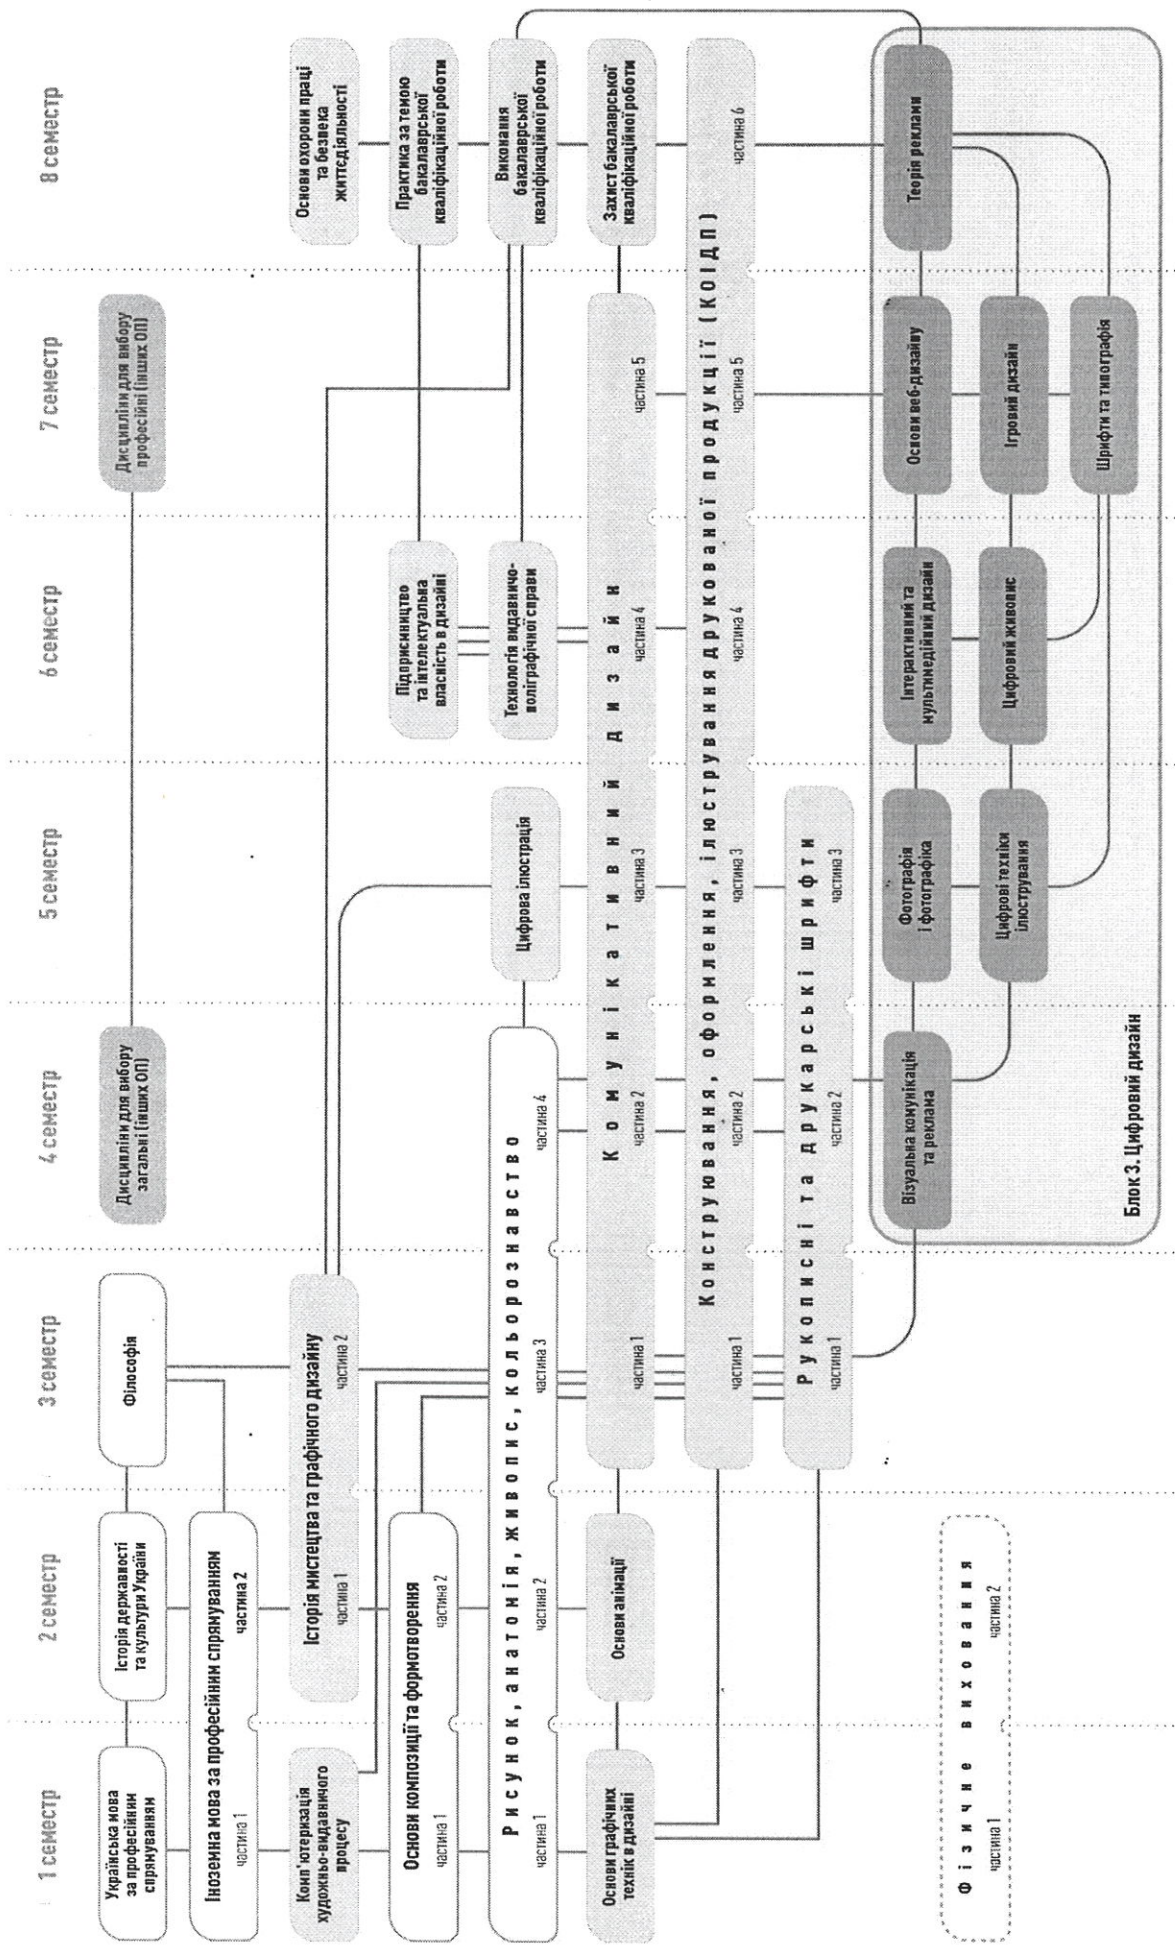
1 семестр

2 семестр

3 семестр

4 семестр

5 семестр

6 семестр

7 семестр

8 семестр

Українська мова за професійним спрямуванням

Історія державності та культури України

Філософія

Дисципліни для вибору загальні (інших ОП)

Дисципліни для вибору професійні (інших ОП)

Основи охорони праці та безпеки життєдіяльності

Іноземна мова за професійним спрямуванням частина 1 частина 2

Практика за темою бакалаврської кваліфікаційної роботи

Підприємництво та інтелектуальна власність в дизайні

Комп'ютеризація художньо-видавничого процесу

Історія мистецтва та графічного дизайну частина 1 частина 2

Технологія видавничо-поліграфічної справи

Виконання бакалаврської кваліфікаційної роботи

Основи композиції та формотворення частина 1 частина 2

Цифрова ілюстрація

Захист бакалаврської кваліфікаційної роботи

Рисунок, анатомія, живопис, кольорознавство частина 1 частина 2 частина 3 частина 4

Комунікативний дизайн частина 1 частина 2 частина 3 частина 4 частина 5 частина 6

Основи анімації

Конструювання, оформлення, ілюстрування друкованої продукції (КОІДП) частина 1 частина 2 частина 3 частина 4 частина 5

Основи графічних технік в дизайні

Рукописні та друкарські шрифти частина 1 частина 2 частина 3

Візуальна комунікація та реклама

Фотографія і фотографіка

Цифрові техніки ілюстрування

Інтерактивний та мультимедійний дизайн

Цифровий живопис

Основи веб-дизайну

Ігровий дизайн

Шрифти та типографія

Теорія реклами

Блок 3. Цифровий дизайн

Фізичне виховання частина 1 частина 2